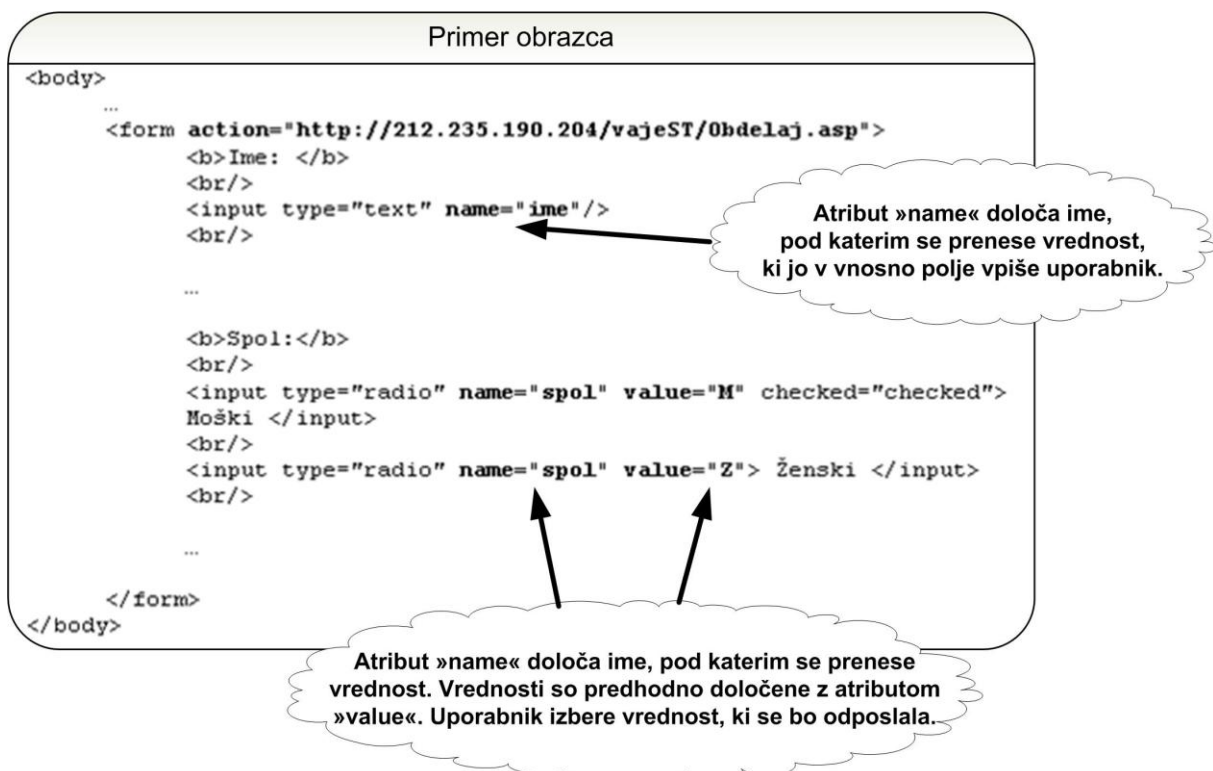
Primer obrazca

<body>
…
<form action="http://212.235.190.204/vajeST/Obdelaj.asp">
<b>Ime: </b>
<br/>
<input type="text" name="ime"/>
<br/>

…

<b>Spol:</b>
<br/>
<input type="radio" name="spol" value="M" checked="checked">
Moški </input>
<br/>
<input type="radio" name="spol" value="Z"> Ženski </input>
<br/>

…

</form>
</body>

Atribut »name« določa ime, pod katerim se prenese vrednost, ki jo v vnosno polje vpiše uporabnik.

Atribut »name« določa ime, pod katerim se prenese vrednost. Vrednosti so predhodno določene z atributom »value«. Uporabnik izbere vrednost, ki se bo odposlala.